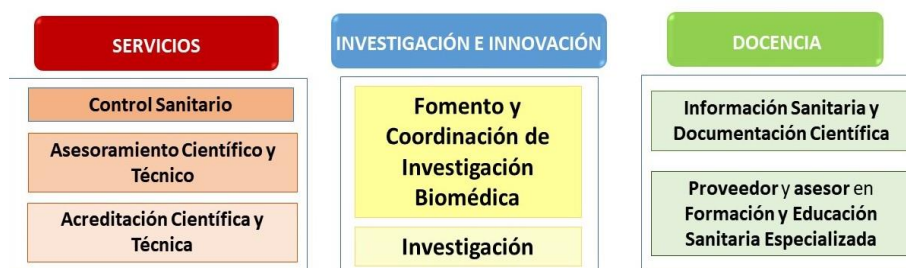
SERVICIOS

Control Sanitario

Asesoramiento Científico y Técnico

Acreditación Científica y Técnica

INVESTIGACIÓN E INNOVACIÓN

Fomento y Coordinación de Investigación Biomédica

Investigación

DOCENCIA

Información Sanitaria y Documentación Científica

Proveedor y asesor en Formación y Educación Sanitaria Especializada